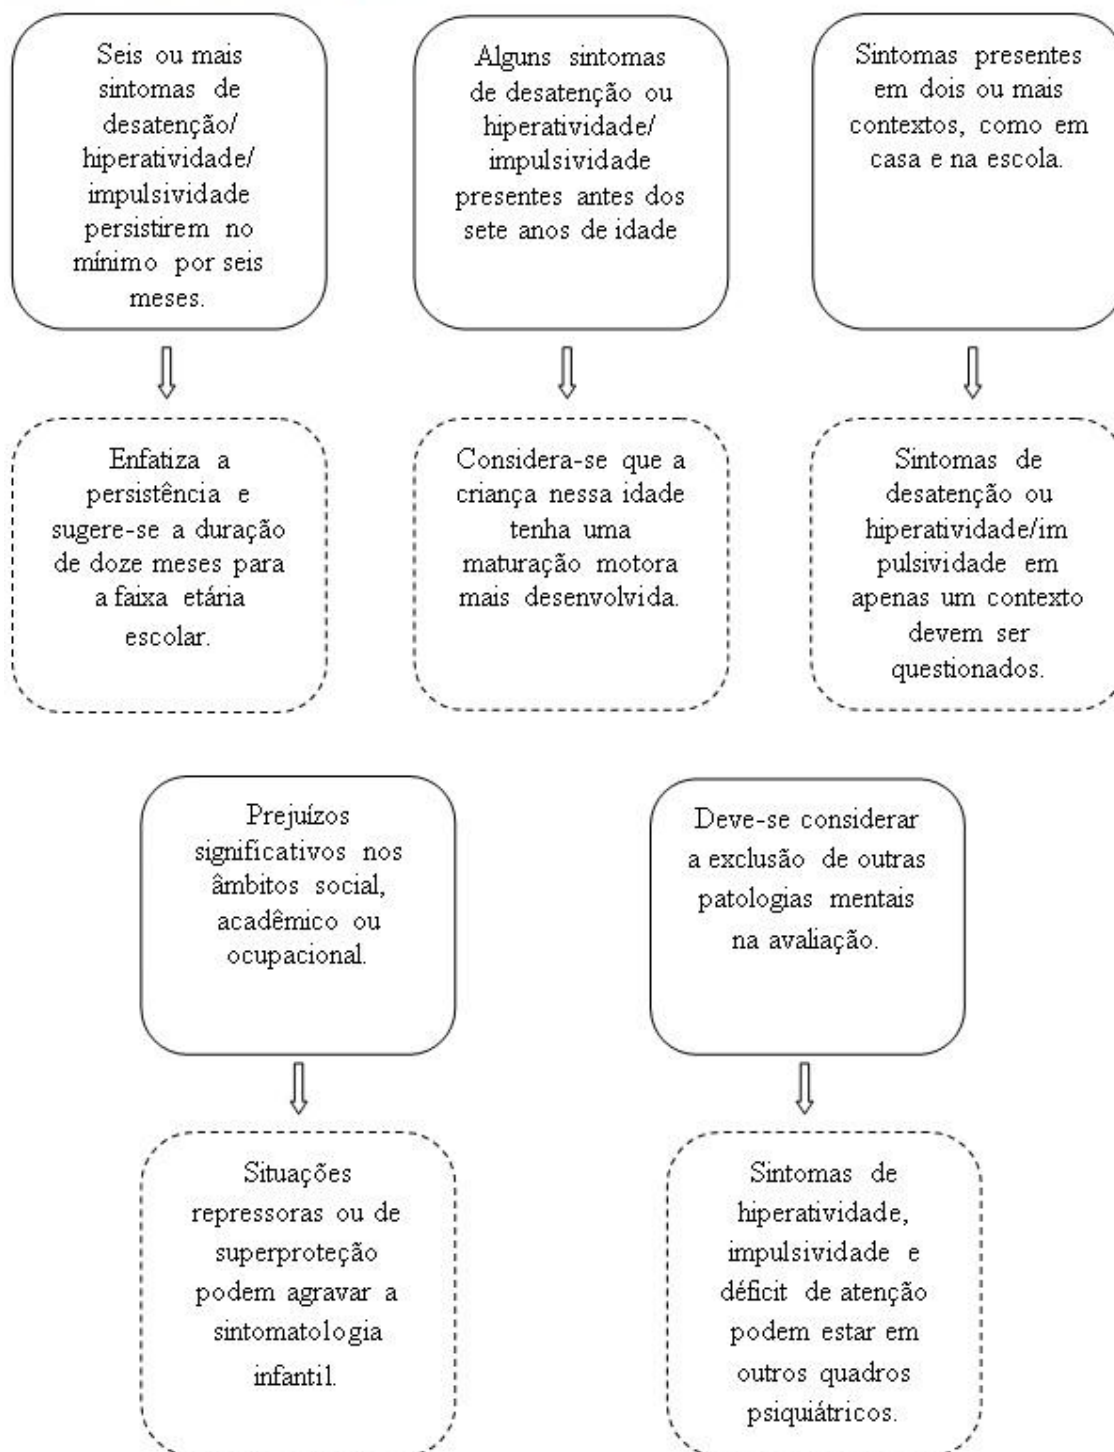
Seis ou mais sintomas de desatenção/ hiperatividade/ impulsividade persistirem no mínimo por seis meses.

Alguns sintomas de desatenção ou hiperatividade/ impulsividade presentes antes dos sete anos de idade

Sintomas presentes em dois ou mais contextos, como em casa e na escola.

Enfatiza a persistência e sugere-se a duração de doze meses para a faixa etária escolar.

Considera-se que a criança nessa idade tenha uma maturação motora mais desenvolvida.

Sintomas de desatenção ou hiperatividade/im pulsividade em apenas um contexto devem ser questionados.

Prejuízos significativos nos âmbitos social, acadêmico ou ocupacional.

Deve-se considerar a exclusão de outras patologias mentais na avaliação.

Situações repressoras ou de superproteção podem agravar a sintomatologia infantil.

Sintomas de hiperatividade, impulsividade e déficit de atenção podem estar em outros quadros psiquiátricos.